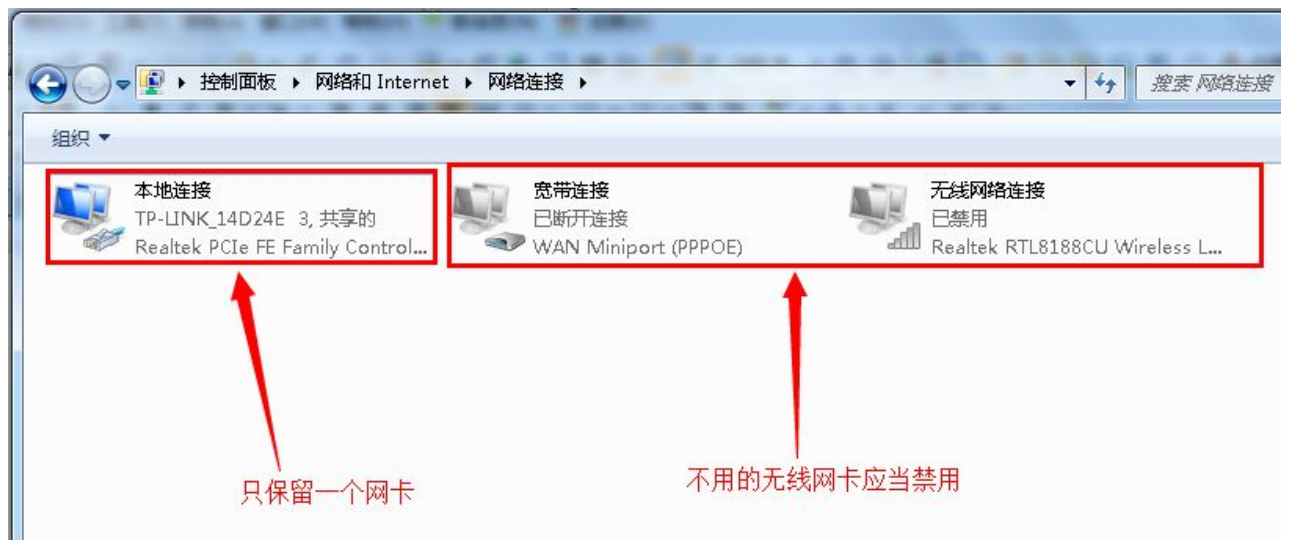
▸ 控制面板 ▸ 网络和 Internet ▸ 网络连接 ▸

搜索 网络连接

组织 ▾

本地连接
TP-LINK_14D24E 3, 共享的
Realtek PCIe FE Family Control...

宽带连接
已断开连接
WAN Miniport (PPPOE)

无线网络连接
已禁用
Realtek RTL8188CU Wireless L...

只保留一个网卡

不用的无线网卡应当禁用